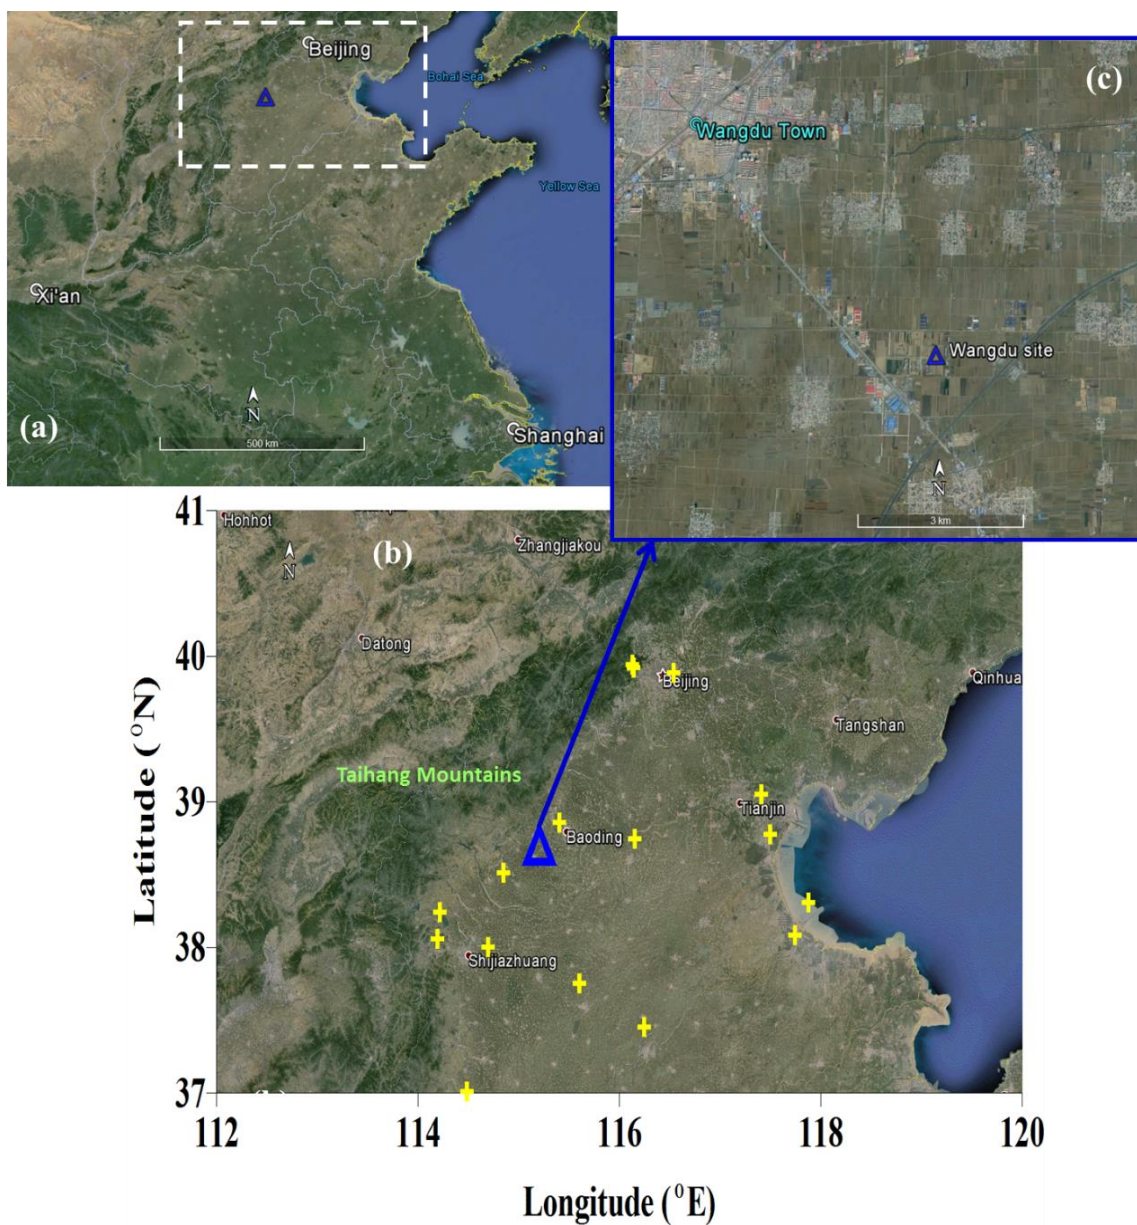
Beijing
Bohai Sea
Yellow Sea
Xi'an
N
(a)
500 km
Shanghai

(c)
Wangdu Town
Wangdu site
N
3 km

41
Hohhot
(b)
Zhangjiakou
N
40
Datong
Beijing
Qinhua
Tangshan
Latitude ($^{o}$N)
Taihang Mountains
39
Tianjin
Baoding
38
Shijiazhuang
37
112
114
116
118
120
Longitude ($^{o}$E)